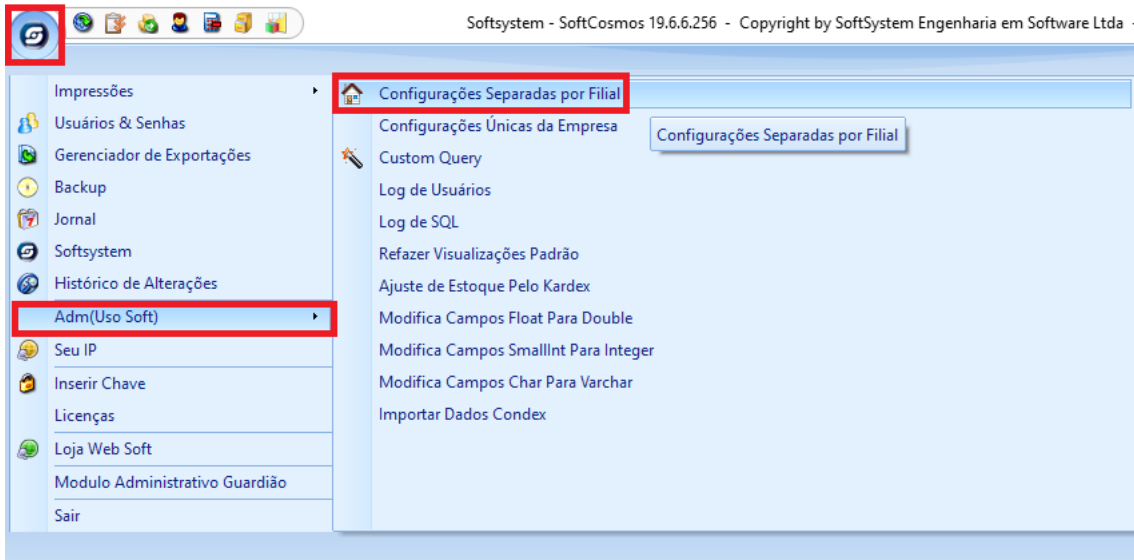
Softsystem - SoftCosmos 19.6.6.256 - Copyright by SoftSystem Engenharia em Software Ltda -

Impressões
Usuários & Senhas
Gerenciador de Exportações
Backup
Jornal
Softsystem
Histórico de Alterações
Adm(Uso Soft)
Seu IP
Inserir Chave
Licenças
Loja Web Soft
Modulo Administrativo Guardião
Sair

Configurações Separadas por Filial
Configurações Únicas da Empresa
Custom Query
Log de Usuários
Log de SQL
Refazer Visualizações Padrão
Ajuste de Estoque Pelo Kardex
Modifica Campos Float Para Double
Modifica Campos SmallInt Para Integer
Modifica Campos Char Para Varchar
Importar Dados Condex

Configurações Separadas por Filial